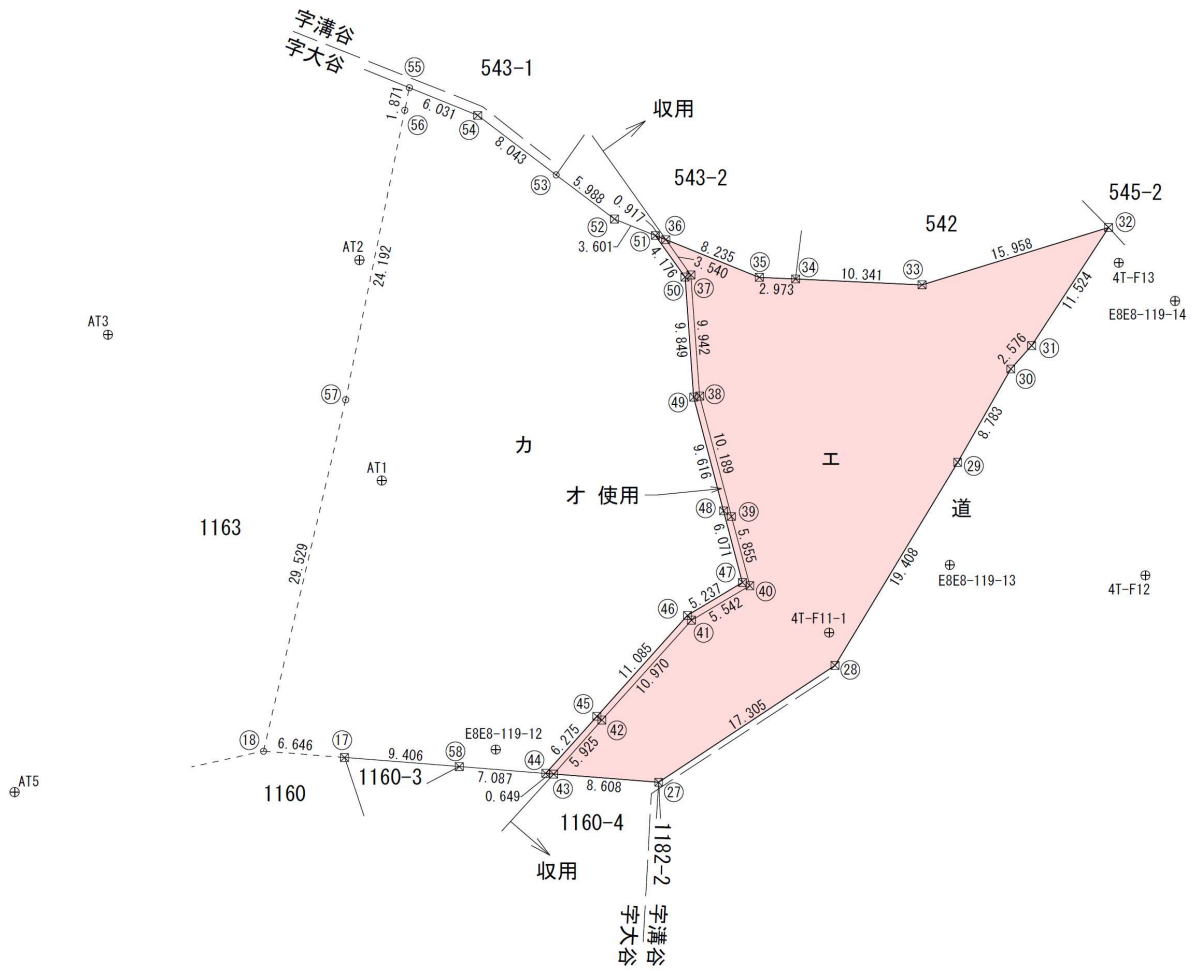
字溝谷
字大谷

543-1

55
1.871
6.031
56
54
8.043
収用
53
5.988
0.917
543-2
52
36
3.601
51
8.235
4.176
3.540
35
34
10.341
33
542
15.958
545-2
32
2.973
37
50
AT2
24.192
4T-F13
11.524
E8E8-119-14
AT3
9.849
9.942
2.576
31
30
57
38
49
10.189
9.616
8.783
カ
エ
AT1
29
オ 使用
48
39
道
1163
6.071
5.855
47
29.529
E8E8-119-13
40
19.408
4T-F12
46
5.237
41
5.542
4T-F11-1
11.085
10.970
28
45
42
E8E8-119-12
6.275
17.305
18
6.646
17
9.406
58
5.925
44
7.087
AT5
1160
1160-3
0.649
43
8.608
27
1160-4
1182-2
収用
字溝谷
字大谷